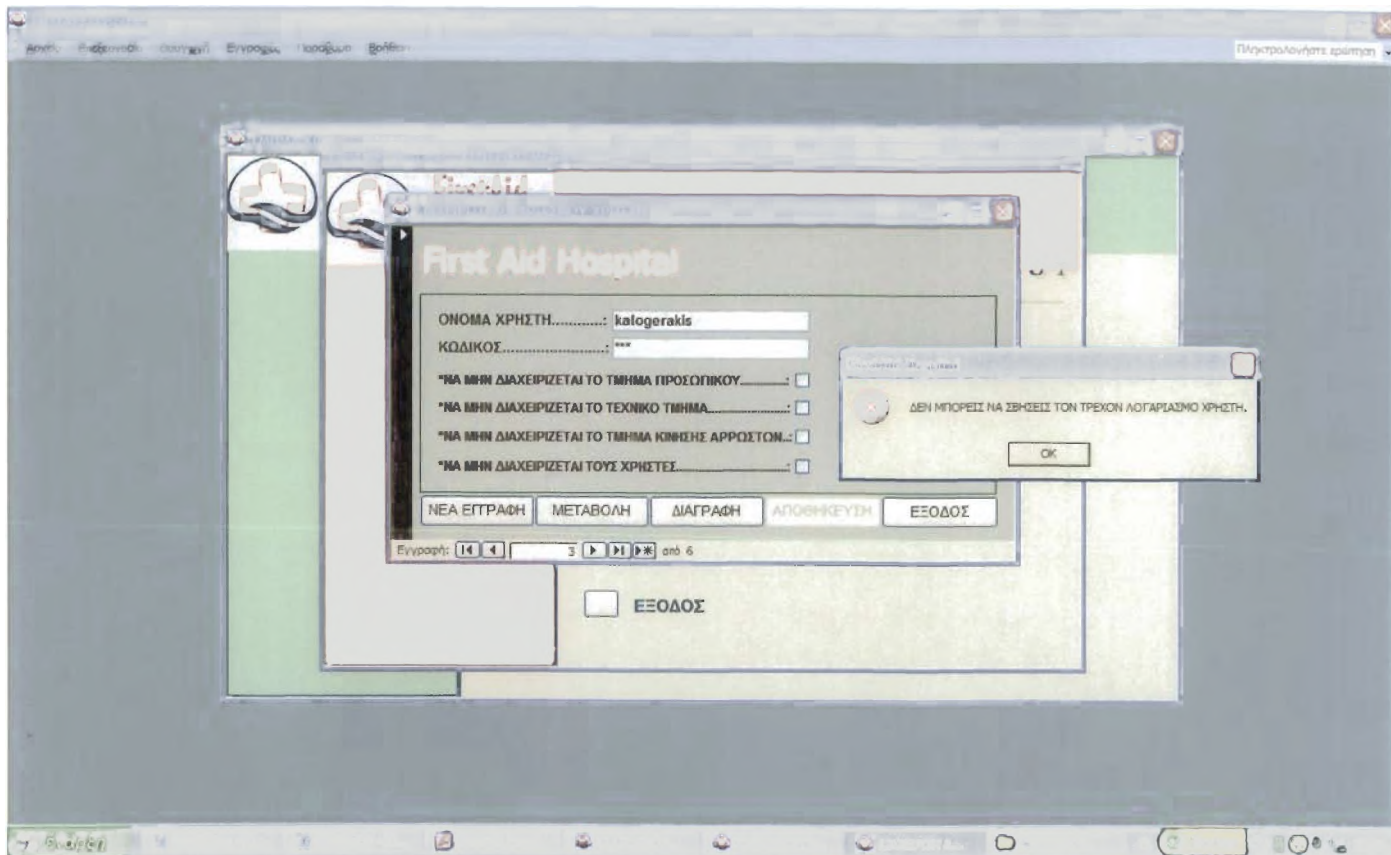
Αρχείο Επεξεργασία Ουσιασμοί Εγγραφές Παράθυρο Βοήθεια

Πληκτρολογήστε ερώτηση

First Aid Hospital

ΟΝΟΜΑ ΧΡΗΣΤΗ............: kalogerakis

ΚΩΔΙΚΟΣ.......................: ***

*ΝΑ ΜΗΝ ΔΙΑΧΕΙΡΙΖΕΤΑΙ ΤΟ ΤΜΗΜΑ ΠΡΟΣΩΠΙΚΟΥ...........:

*ΝΑ ΜΗΝ ΔΙΑΧΕΙΡΙΖΕΤΑΙ ΤΟ ΤΕΧΝΙΚΟ ΤΜΗΜΑ.......................:

*ΝΑ ΜΗΝ ΔΙΑΧΕΙΡΙΖΕΤΑΙ ΤΟ ΤΜΗΜΑ ΚΙΝΗΣΗΣ ΑΡΡΩΣΤΩΝ..:

*ΝΑ ΜΗΝ ΔΙΑΧΕΙΡΙΖΕΤΑΙ ΤΟΥΣ ΧΡΗΣΤΕΣ..........................:

ΝΕΑ ΕΓΓΡΑΦΗ | ΜΕΤΑΒΟΛΗ | ΔΙΑΓΡΑΦΗ | ΑΠΟΘΗΚΕΥΣΗ | ΕΞΟΔΟΣ

Εγγραφή: 3 από 6

ΔΕΝ ΜΠΟΡΕΙΣ ΝΑ ΣΒΗΣΕΙΣ ΤΟΝ ΤΡΕΧΟΝ ΛΟΓΑΡΙΑΣΜΟ ΧΡΗΣΤΗ.

OK

ΕΞΟΔΟΣ

Έναρξη